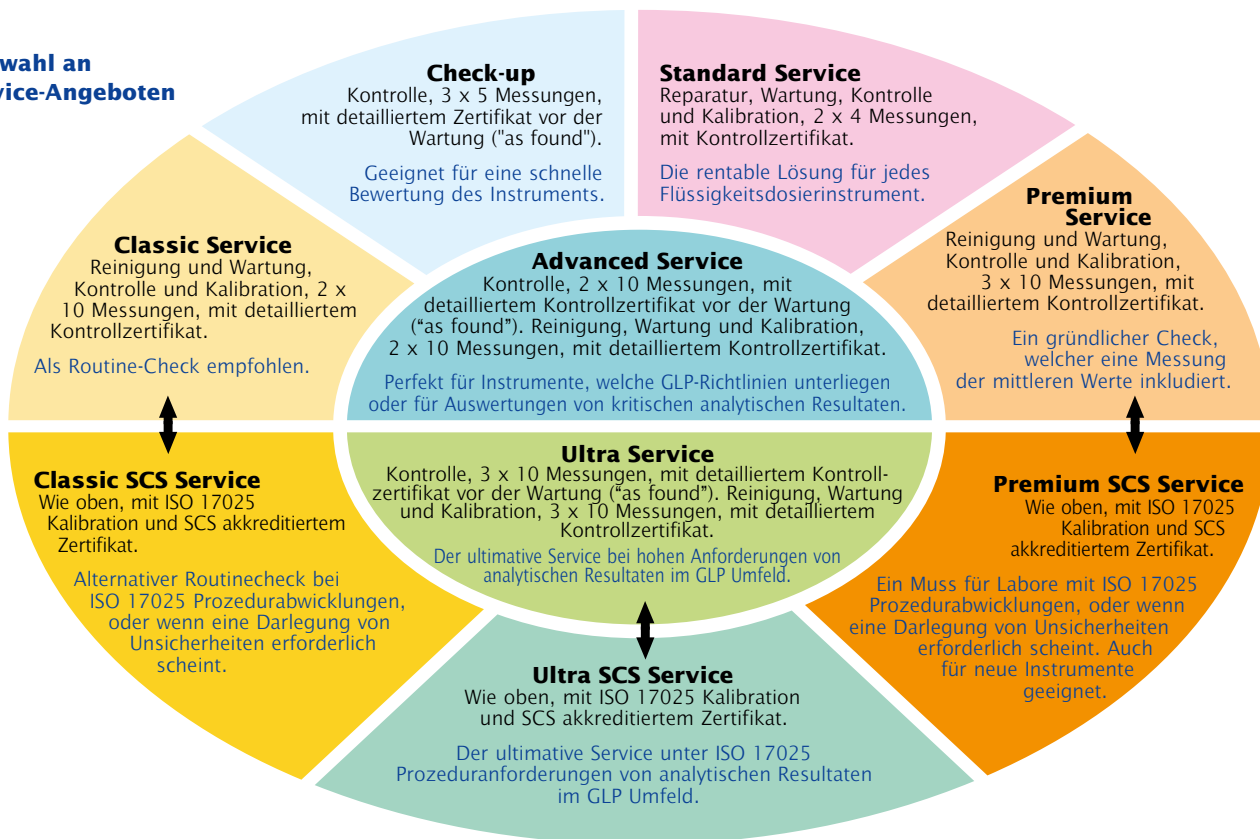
wahl an
vice-Angeboten

**Check-up**
Kontrolle, 3 x 5 Messungen, mit detailliertem Zertifikat vor der Wartung ("as found").

Geeignet für eine schnelle Bewertung des Instruments.

**Standard Service**
Reparatur, Wartung, Kontrolle und Kalibration, 2 x 4 Messungen, mit Kontrollzertifikat.

Die rentable Lösung für jedes Flüssigkeitsdosierinstrument.

**Classic Service**
Reinigung und Wartung, Kontrolle und Kalibration, 2 x 10 Messungen, mit detailliertem Kontrollzertifikat.

Als Routine-Check empfohlen.

**Advanced Service**
Kontrolle, 2 x 10 Messungen, mit detailliertem Kontrollzertifikat vor der Wartung ("as found"). Reinigung, Wartung und Kalibration, 2 x 10 Messungen, mit detailliertem Kontrollzertifikat.

Perfekt für Instrumente, welche GLP-Richtlinien unterliegen oder für Auswertungen von kritischen analytischen Resultaten.

**Premium Service**
Reinigung und Wartung, Kontrolle und Kalibration, 3 x 10 Messungen, mit detailliertem Kontrollzertifikat.

Ein gründlicher Check, welcher eine Messung der mittleren Werte inkludiert.

**Classic SCS Service**
Wie oben, mit ISO 17025 Kalibration und SCS akkreditiertem Zertifikat.

Alternativer Routinecheck bei ISO 17025 Prozedurabwicklungen, oder wenn eine Darlegung von Unsicherheiten erforderlich scheint.

**Ultra Service**
Kontrolle, 3 x 10 Messungen, mit detailliertem Kontrollzertifikat vor der Wartung ("as found"). Reinigung, Wartung und Kalibration, 3 x 10 Messungen, mit detailliertem Kontrollzertifikat.

Der ultimative Service bei hohen Anforderungen von analytischen Resultaten im GLP Umfeld.

**Premium SCS Service**
Wie oben, mit ISO 17025 Kalibration und SCS akkreditiertem Zertifikat.

Ein Muss für Labore mit ISO 17025 Prozedurabwicklungen, oder wenn eine Darlegung von Unsicherheiten erforderlich scheint. Auch für neue Instrumente geeignet.

**Ultra SCS Service**
Wie oben, mit ISO 17025 Kalibration und SCS akkreditiertem Zertifikat.

Der ultimative Service unter ISO 17025 Prozeduranforderungen von analytischen Resultaten im GLP Umfeld.